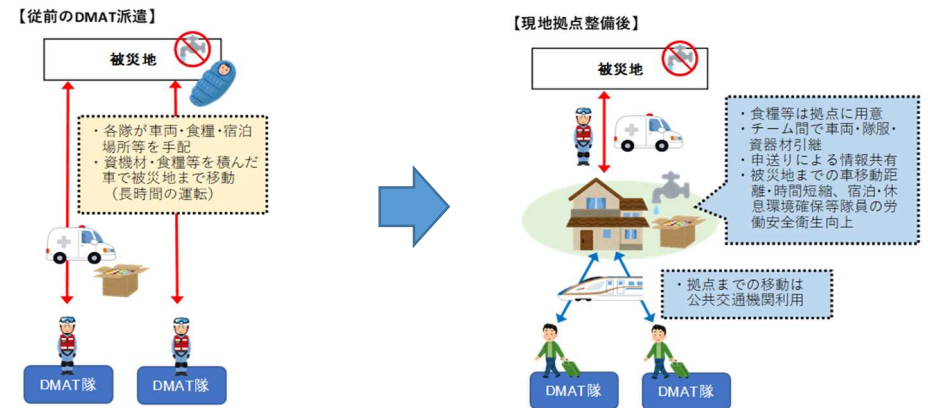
【従前のDMAT派遣】

被災地

・各隊が車両・食糧・宿泊場所等を手配
・資機材・食糧等を積んだ車で被災地まで移動（長時間の運転）

DMAT隊

DMAT隊

【現地拠点整備後】

被災地

・食糧等は拠点に用意
・チーム間で車両・隊服・資器材引継
・申送りによる情報共有
・被災地までの車移動距離・時間短縮、宿泊・休息環境確保等隊員の労働安全衛生向上

・拠点までの移動は公共交通機関利用

DMAT隊

DMAT隊